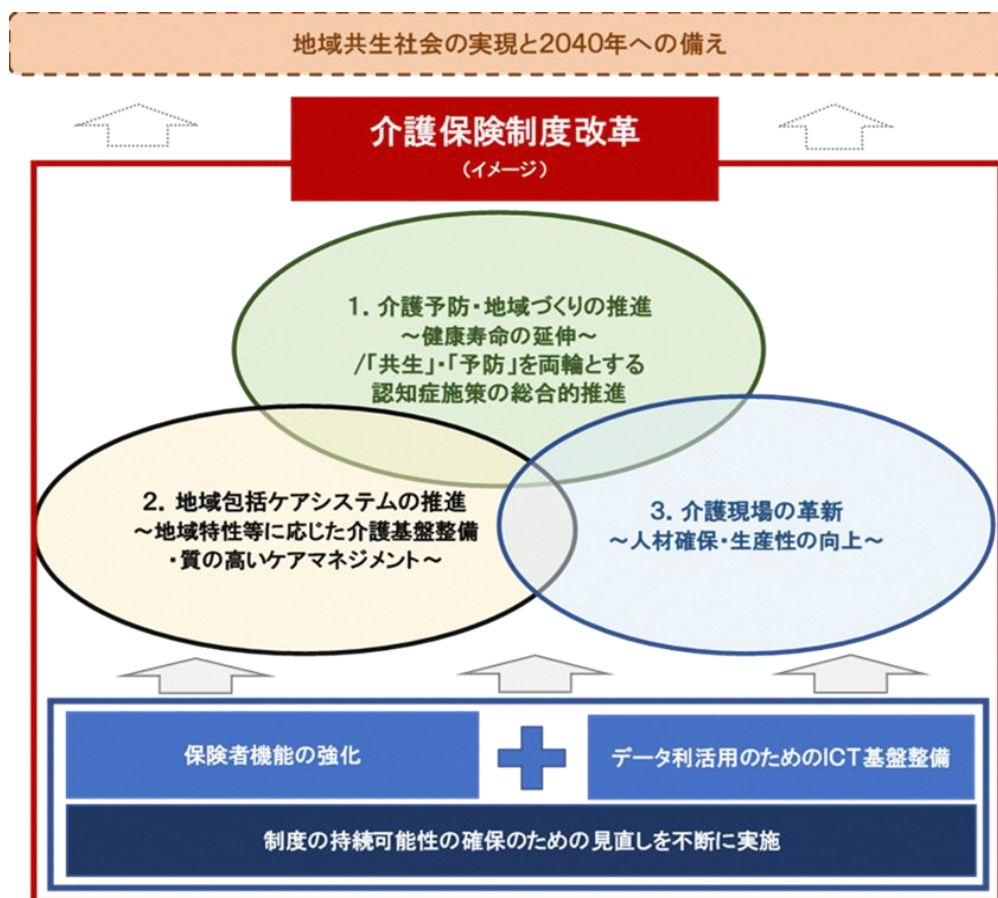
地域共生社会の実現と2040年への備え

介護保険制度改革
（イメージ）

1. 介護予防・地域づくりの推進
～健康寿命の延伸～
/「共生」・「予防」を両輪とする
認知症施策の総合的推進

2. 地域包括ケアシステムの推進
～地域特性等に応じた介護基盤整備
・質の高いケアマネジメント～

3. 介護現場の革新
～人材確保・生産性の向上～

保険者機能の強化

データ利活用のためのICT基盤整備

制度の持続可能性の確保のための見直しを不断に実施